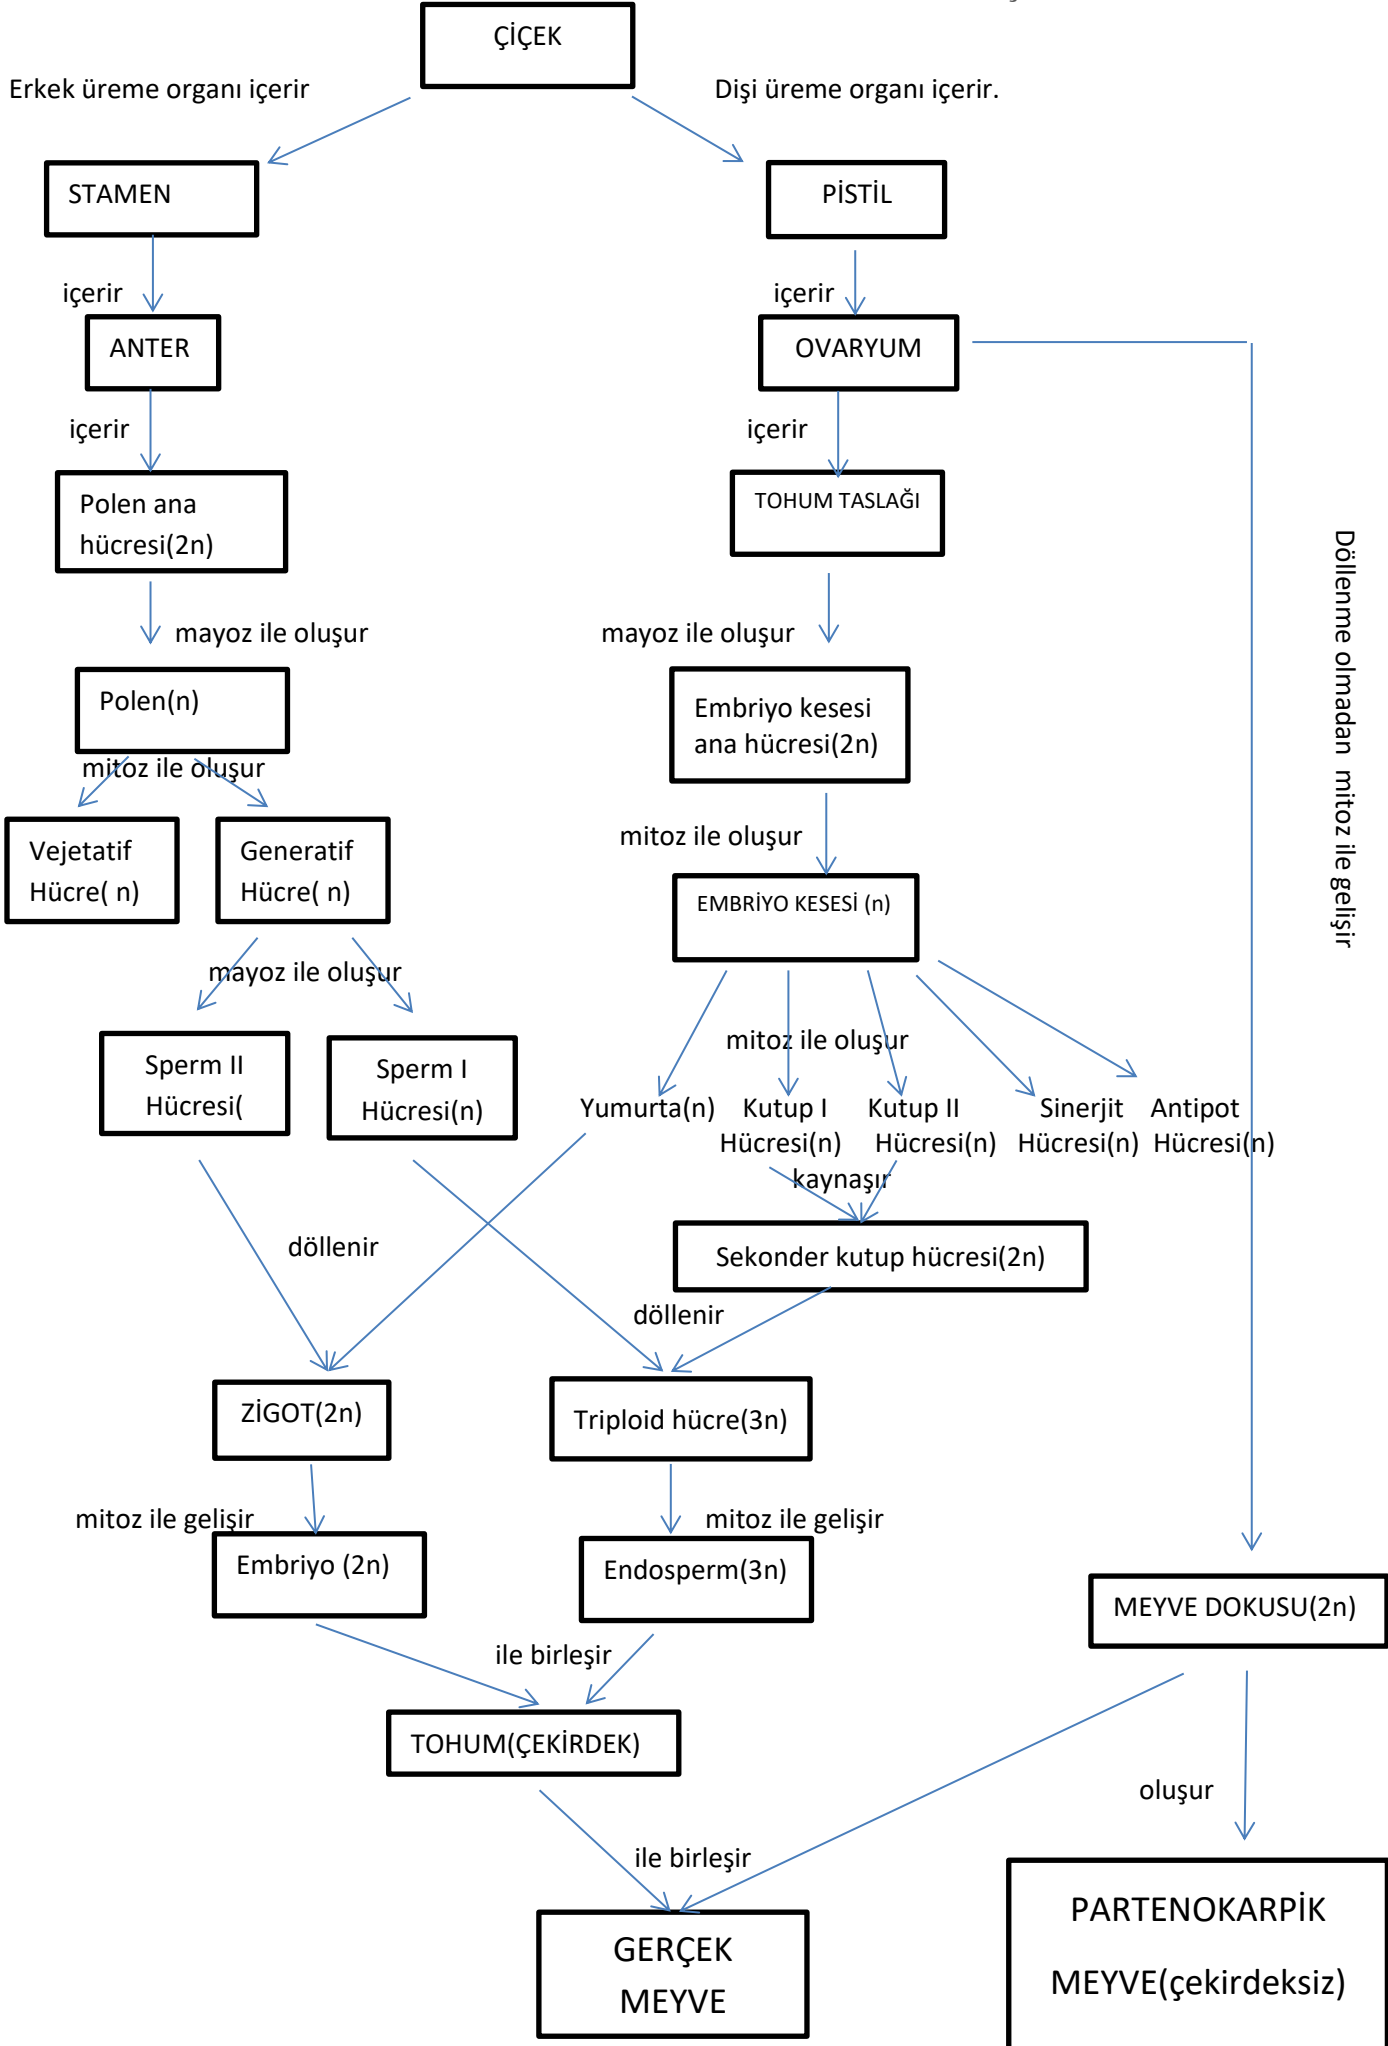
ÇİÇEK

Erkek üreme organı içerir

Dişi üreme organı içerir.

STAMEN

PİSTİL

içerir

içerir

ANTER

OVARYUM

içerir

içerir

Polen ana hücresi(2n)

TOHUM TASLAĞI

Döllenme olmadan mitoz ile gelişir

mayoz ile oluşur

mayoz ile oluşur

Polen(n)

Embriyo kesesi ana hücresi(2n)

mitoz ile oluşur

Vejetatif Hücre( n)

Generatif Hücre( n)

mitoz ile oluşur

EMBRİYO KESESİ (n)

mayoz ile oluşur

mitoz ile oluşur

Sperm II Hücresi(

Sperm I Hücresi(n)

Yumurta(n)

Kutup I Hücresi(n)

Kutup II Hücresi(n)

Sinerjit Hücresi(n)

Antipot Hücresi(n)

kaynaşır

Sekonder kutup hücresi(2n)

döllenir

döllenir

ZİGOT(2n)

Triploid hücre(3n)

mitoz ile gelişir

mitoz ile gelişir

Embriyo (2n)

Endosperm(3n)

MEYVE DOKUSU(2n)

ile birleşir

TOHUM(ÇEKİRDEK)

oluşur

ile birleşir

GERÇEK MEYVE

PARTENOKARPİK MEYVE(çekirdeksiz)